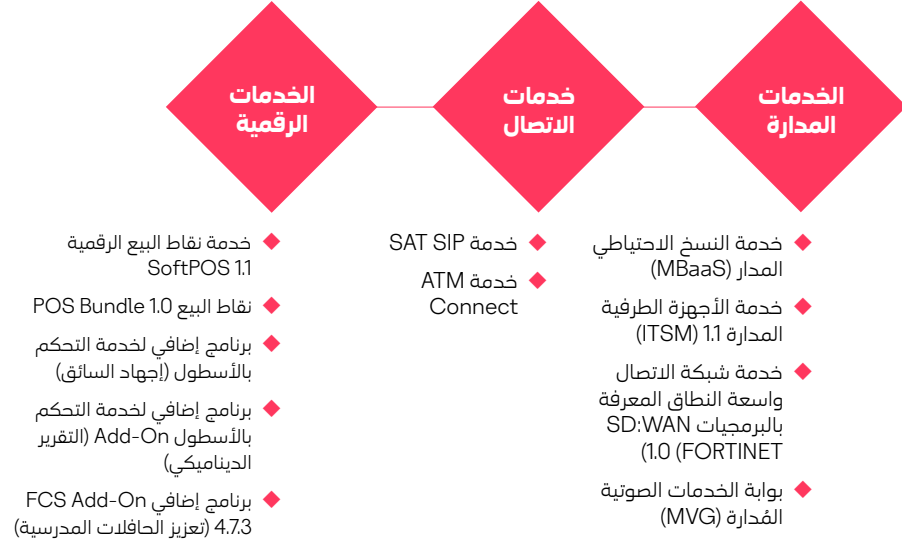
الخدمات المدارة

خدمات الاتصال

الخدمات الرقمية

خدمة النسخ الاحتياطي المدار (MBaaS)

خدمة الأجهزة الطرفية المدارة 1.1 (ITSM)

خدمة شبكة الاتصال واسعة النطاق المعرفة بالبرمجيات SD:WAN (FORTINET 1.0)

بوابة الخدمات الصوتية المُدارة (MVG)

خدمة SAT SIP

خدمة ATM Connect

خدمة نقاط البيع الرقمية SoftPOS 1.1

نقاط البيع POS Bundle 1.0

برنامج إضافي لخدمة التحكم بالأسطول (إجهاد السائق)

برنامج إضافي لخدمة التحكم بالأسطول Add-On (التقرير الديناميكي)

برنامج إضافي FCS Add-On 4.7.3 (تعزيز الحافلات المدرسية)